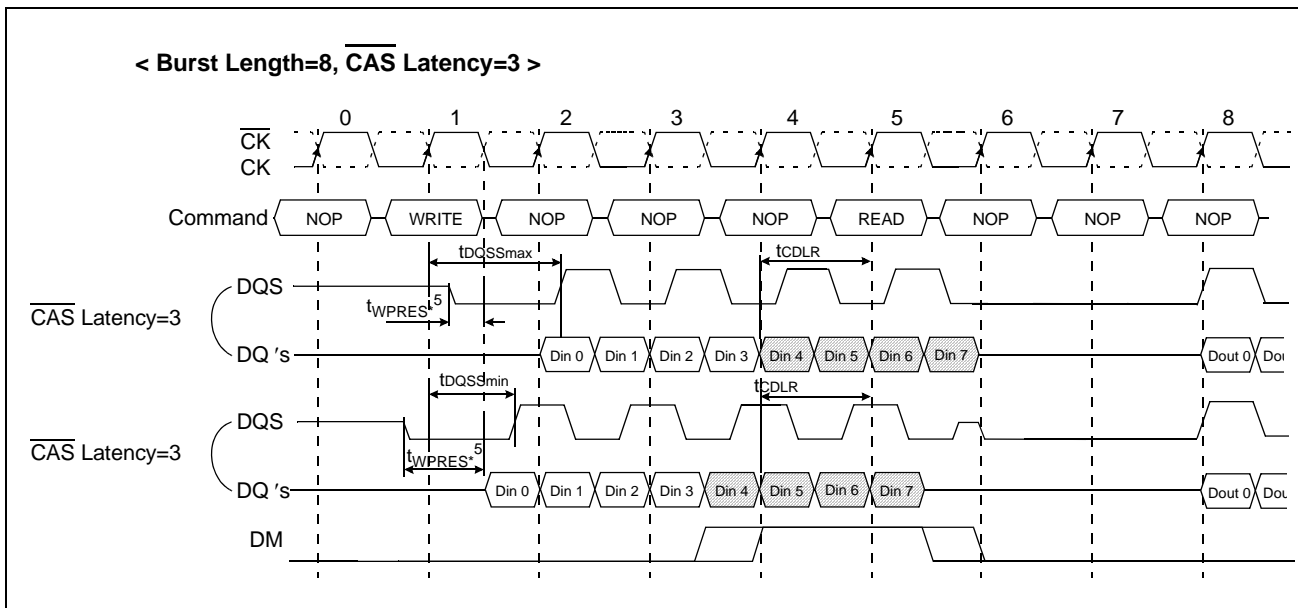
< Burst Length=8, $\overline{\text{CAS}}$ Latency=3 >

0 1 2 3 4 5 6 7 8

$\overline{\text{CK}}$
CK

Command NOP WRITE NOP NOP NOP READ NOP NOP NOP

$t_{DQSSmax}$
$t_{CDLR}$

$\overline{\text{CAS}}$ Latency=3
DQS
$t_{WPRES}$*5
DQ 's Din 0 Din 1 Din 2 Din 3 Din 4 Din 5 Din 6 Din 7 Dout 0 Dou

$t_{DQSSmin}$
$t_{CDLR}$

$\overline{\text{CAS}}$ Latency=3
DQS
$t_{WPRES}$*5
DQ 's Din 0 Din 1 Din 2 Din 3 Din 4 Din 5 Din 6 Din 7 Dout 0 Dou

DM